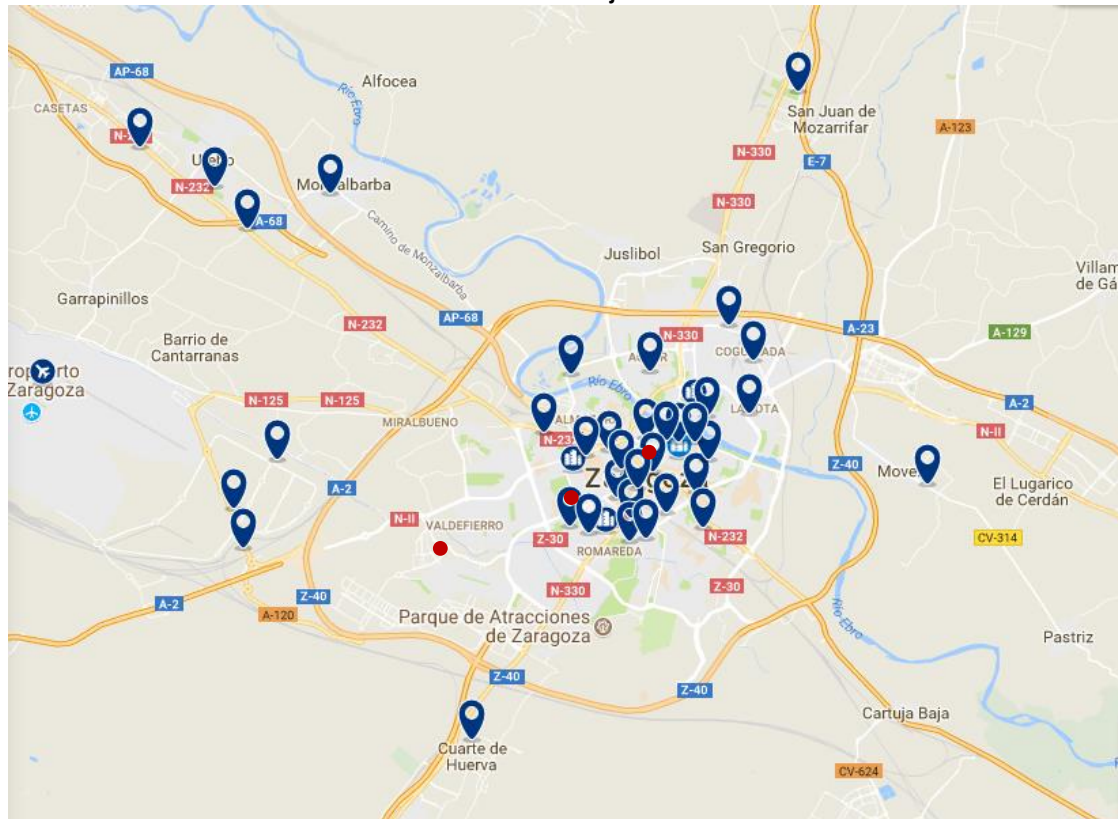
AP-68
CASETAS
N-2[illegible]
U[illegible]
N-232
A-68
Mo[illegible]albarba
Alfocea
Río Ebro
Camino de Monzalbarba
San Juan de Mozarrifar
A-123
N-330
E-7
N-330
Juslibol
San Gregorio
Villam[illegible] de Gá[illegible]
Garrapinillos
Barrio de Cantarranas
N-232
AP-68
N-330
A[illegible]
COG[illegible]ADA
A-23
A-129
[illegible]ropuerto Zaragoza
N-125
N-125
MIRALBUENO
Río Ebro
N-23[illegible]
LA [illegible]OTA
A-2
N-II
Z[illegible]oza
Move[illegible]
El Lugarico de Cerdán
Z-40
A-2
N-II
VALDEFIERRO
Z-30
ROMAREDA
N-232
CV-314
N-330
Z-30
Z-40
A-2
A-120
Parque de Atracciones de Zaragoza
Río Ebro
Pastriz
Z-40
Z-40
Cuarte de Huerva
Cartuja Baja
CV-624